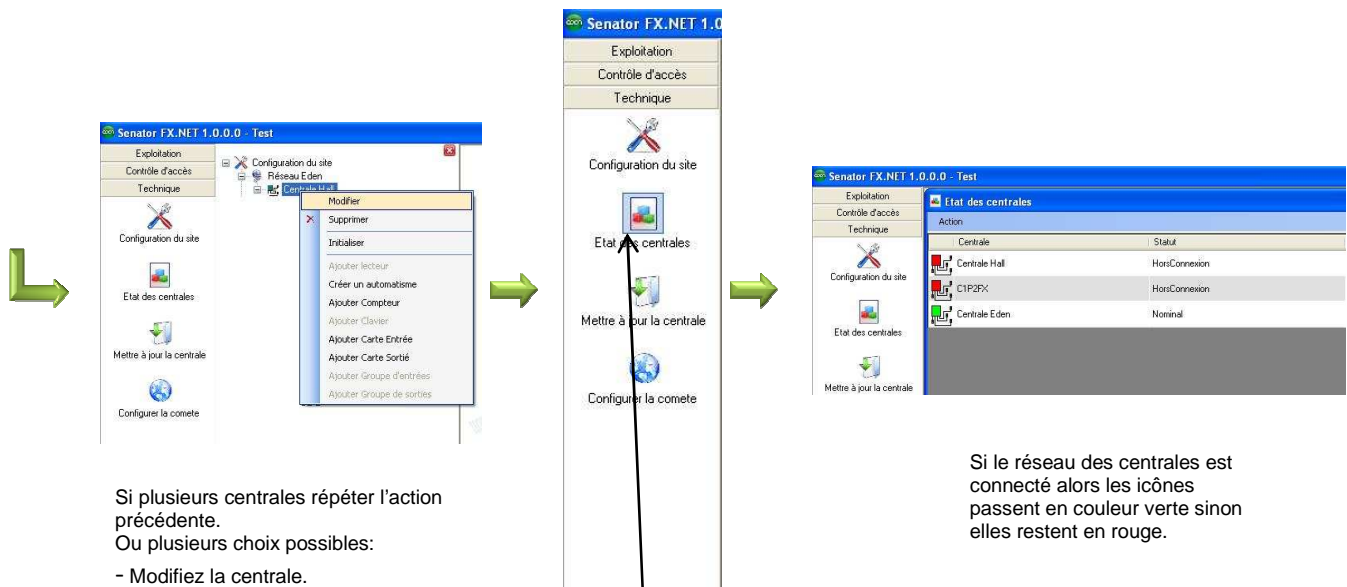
Senator FX.NET 1.0.0.0 - Test

Exploitation
Contrôle d'accès
Technique

Configuration du site
Etat des centrales
Mettre à jour la centrale
Configurer la comete

Configuration du site
Réseau Eden
Centrale Hall

Modifier
Supprimer
Initialiser
Ajouter lecteur
Créer un automatisme
Ajouter Compteur
Ajouter Clavier
Ajouter Carte Entrée
Ajouter Carte Sortié
Ajouter Groupe d'entrées
Ajouter Groupe de sorties

Si plusieurs centrales répéter l'action précédente.
Ou plusieurs choix possibles:

- Modifiez la centrale.

Senator FX.NET 1.0

Exploitation
Contrôle d'accès
Technique

Configuration du site
Etat des centrales
Mettre à jour la centrale
Configurer la comete

Senator FX.NET 1.0.0.0 - Test

Exploitation
Contrôle d'accès
Technique

Configuration du site
Etat des centrales
Mettre à jour la centrale

Etat des centrales
Action

| Centrale | Statut |
|---|---|
| Centrale Hall | HorsConnexion |
| C1P2FX | HorsConnexion |
| Centrale Eden | Nominal |

Si le réseau des centrales est connecté alors les icônes passent en couleur verte sinon elles restent en rouge.